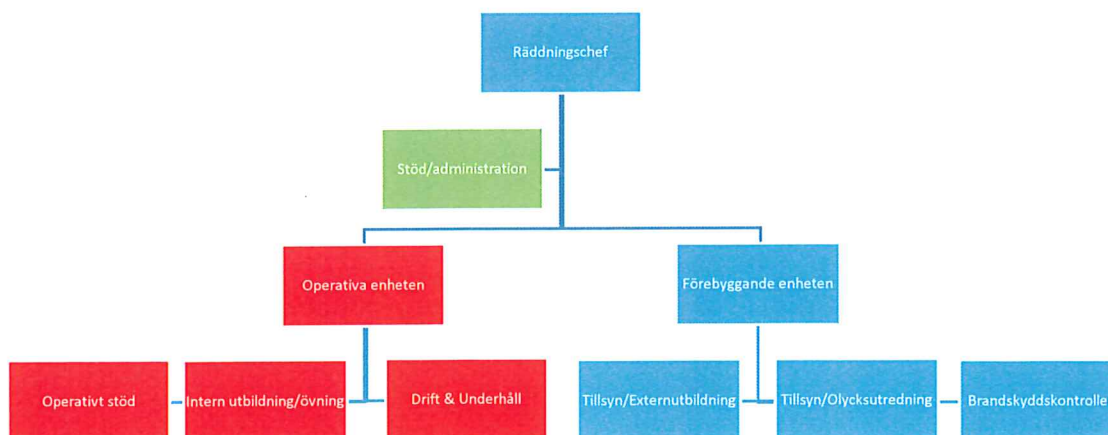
Räddningschef

Stöd/administration

Operativa enheten

Förebyggande enheten

Operativt stöd

Intern utbildning/övning

Drift & Underhåll

Tillsyn/Externutbildning

Tillsyn/Olycksutredning

Brandskyddskontrolle